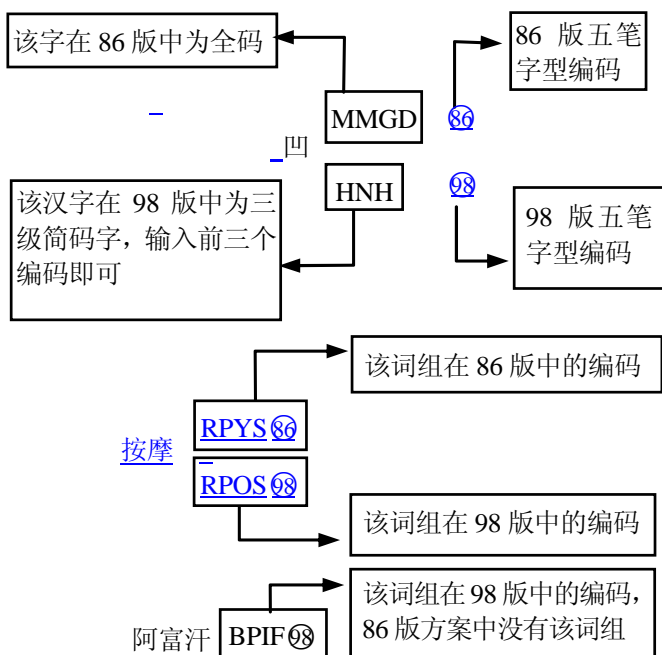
该字在 86 版中为全码

86 版五笔字型编码

MMGD

⑧⑥

凹

HNH

⑨⑧

该汉字在 98 版中为三级简码字，输入前三个编码即可

98 版五笔字型编码

该词组在 86 版中的编码

RPYS⑧⑥

按摩

RPOS⑨⑧

该词组在 98 版中的编码

该词组在 98 版中的编码，86 版方案中没有该词组

阿富汗

BPIF⑨⑧